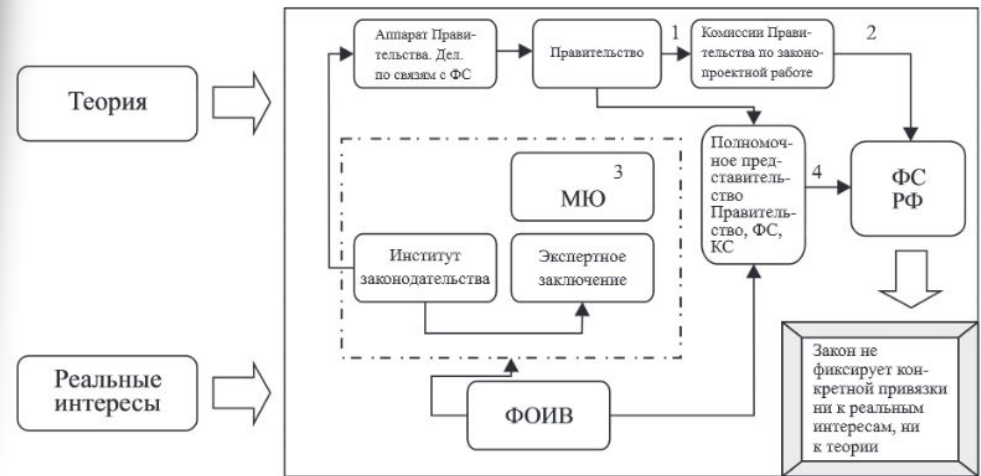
Теория

Реальные интересы

Аппарат Правительства. Дел. по связям с ФС

Правительство

1

Комиссии Правительства по законопроектной работе

2

МЮ

3

Полномочное представительство Правительство, ФС, КС

4

ФС РФ

Институт законодательства

Экспертное заключение

ФОИВ

Закон не фиксирует конкретной привязки ни к реальным интересам, ни к теории